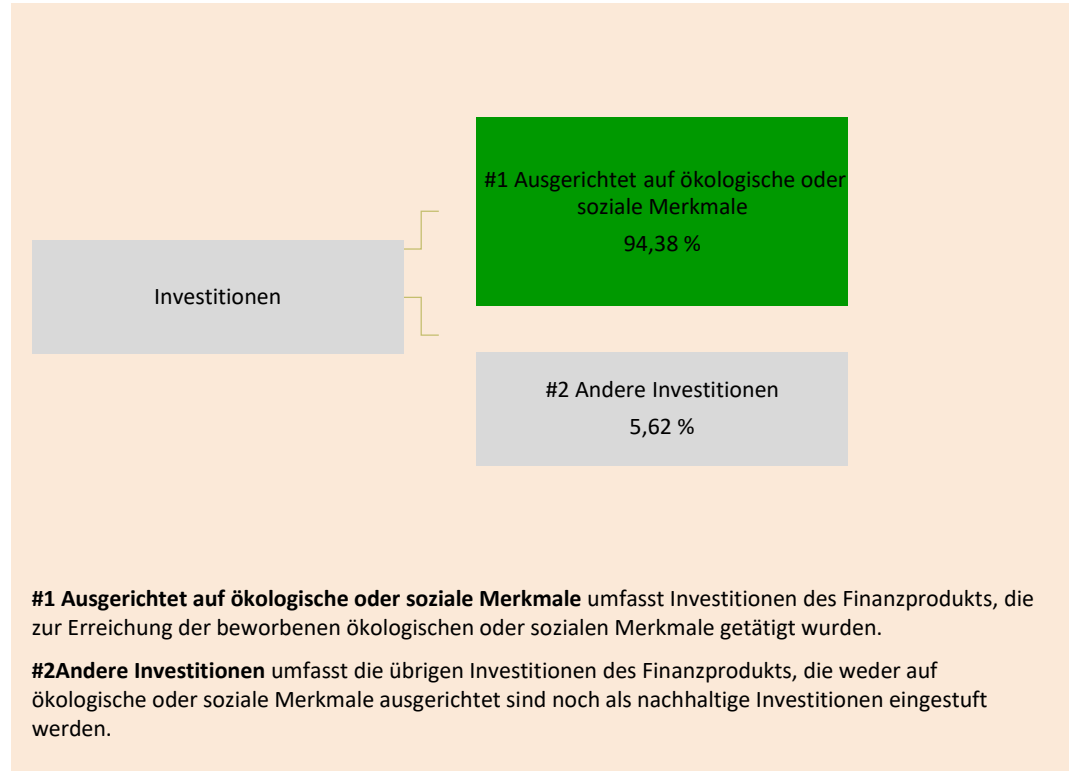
Investitionen

#1 Ausgerichtet auf ökologische oder soziale Merkmale
94,38 %

#2 Andere Investitionen
5,62 %

**#1 Ausgerichtet auf ökologische oder soziale Merkmale** umfasst Investitionen des Finanzprodukts, die zur Erreichung der beworbenen ökologischen oder sozialen Merkmale getätigt wurden.

**#2Andere Investitionen** umfasst die übrigen Investitionen des Finanzprodukts, die weder auf ökologische oder soziale Merkmale ausgerichtet sind noch als nachhaltige Investitionen eingestuft werden.